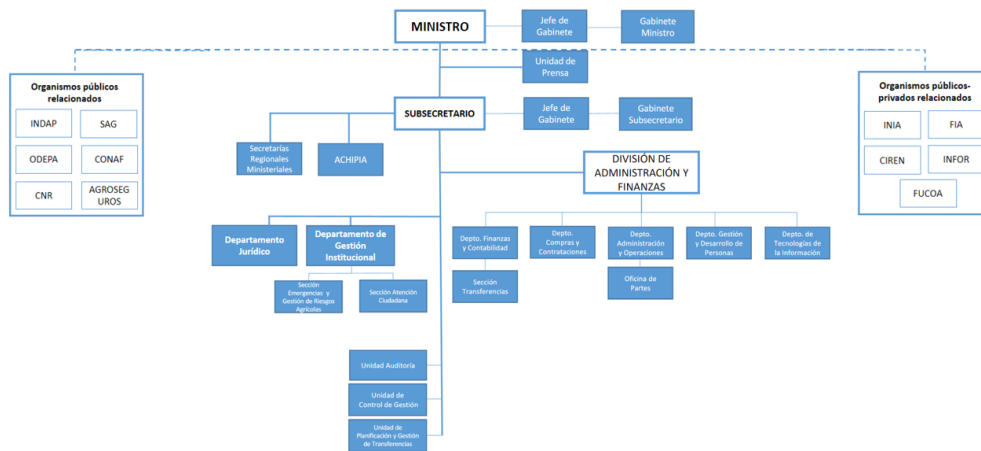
MINISTRO

Jefe de Gabinete

Gabinete Ministro

Unidad de Prensa

Organismos públicos relacionados

INDAP

SAG

ODEPA

CONAF

CNR

AGROSEGUROS

Organismos públicos-privados relacionados

INIA

FIA

CIREN

INFOR

FUCOA

SUBSECRETARIO

Jefe de Gabinete

Gabinete Subsecretario

Secretarías Regionales Ministeriales

ACHIPIA

DIVISIÓN DE ADMINISTRACIÓN Y FINANZAS

Departamento Jurídico

Departamento de Gestión Institucional

Sección Emergencias y Gestión de Riesgos Agrícolas

Sección Atención Ciudadana

Depto. Finanzas y Contabilidad

Sección Transferencias

Depto. Compras y Contrataciones

Depto. Administración y Operaciones

Oficina de Partes

Depto. Gestión y Desarrollo de Personas

Depto. de Tecnologías de la Información

Unidad Auditoría

Unidad de Control de Gestión

Unidad de Planificación y Gestión de Transferencias